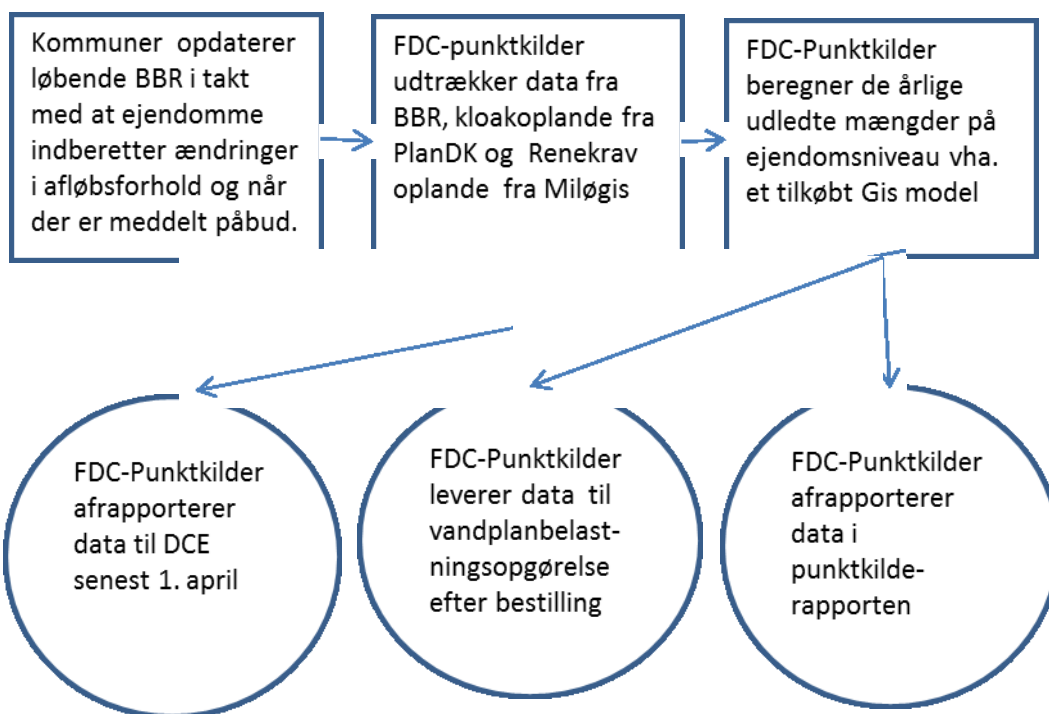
Kommuner opdaterer løbende BBR i takt med at ejendomme indberetter ændringer i afløbsforhold og når der er meddelt påbud.

FDC-punktkilder udtrækker data fra BBR, kloakoplande fra PlanDK og Renekrav oplande fra Miløgis

FDC-Punktkilder beregner de årlige udledte mængder på ejendomsniveau vha. et tilkøbt Gis model

FDC-Punktkilder afrapporterer data til DCE senest 1. april

FDC-Punktkilder leverer data til vandplanbelastningsopgørelse efter bestilling

FDC-Punktkilder afrapporterer data i punktkilderapporten